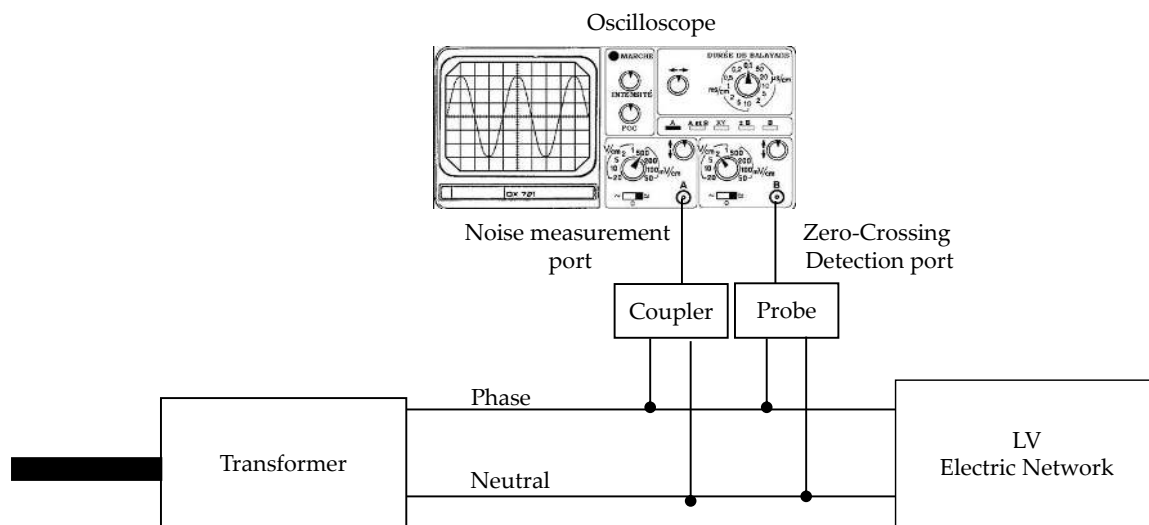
Oscilloscope

MARCHE

INTENSITÉ

FOC

DURÉE DE BALAYAGE

ms/cm

µs/cm

A

A et B

XY

± B

B

V/cm

mV/cm

V/cm

mV/cm

A

B

OX 721

Noise measurement port

Zero-Crossing Detection port

Coupler

Probe

Phase

Neutral

Transformer

LV Electric Network